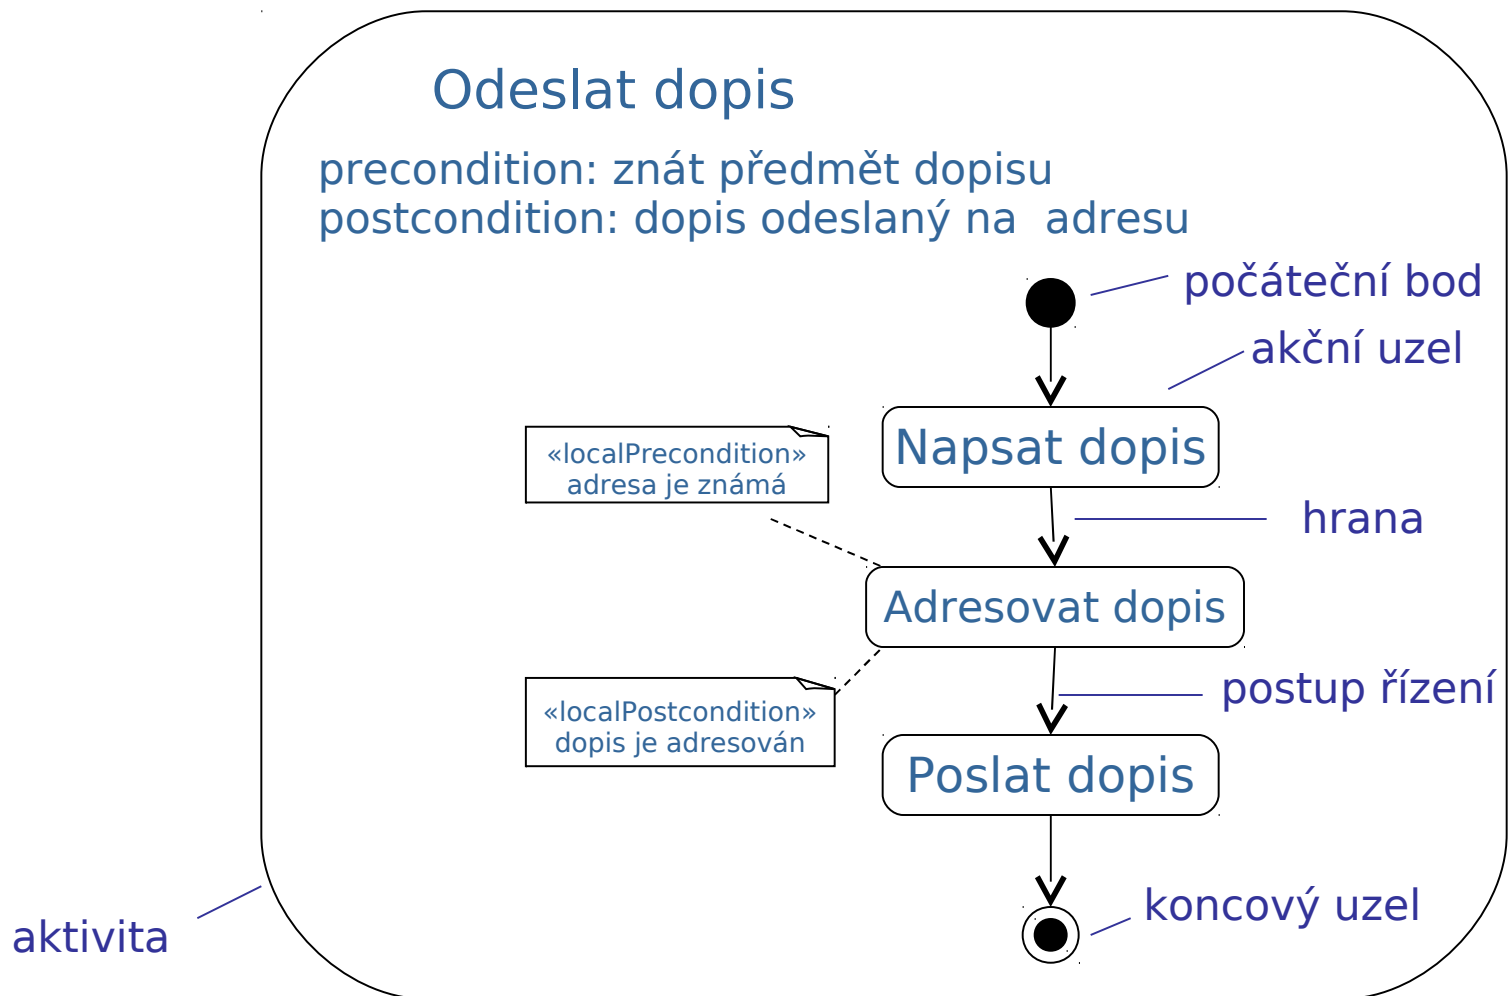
Odeslat dopis

precondition: znát předmět dopisu
postcondition: dopis odeslaný na  adresu

počáteční bod

akční uzel

Napsat dopis

«localPrecondition»
adresa je známá

hrana

Adresovat dopis

«localPostcondition»
dopis je adresován

postup řízení

Poslat dopis

koncový uzel

aktivita